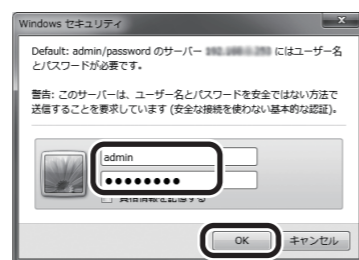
Windows セキュリティ

Default: admin/password のサーバー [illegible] にはユーザー名とパスワードが必要です。

警告: このサーバーは、ユーザー名とパスワードを安全ではない方法で送信することを要求しています (安全な接続を使わない基本的な認証)。

admin

●●●●●●●●●

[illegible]

OK

キャンセル